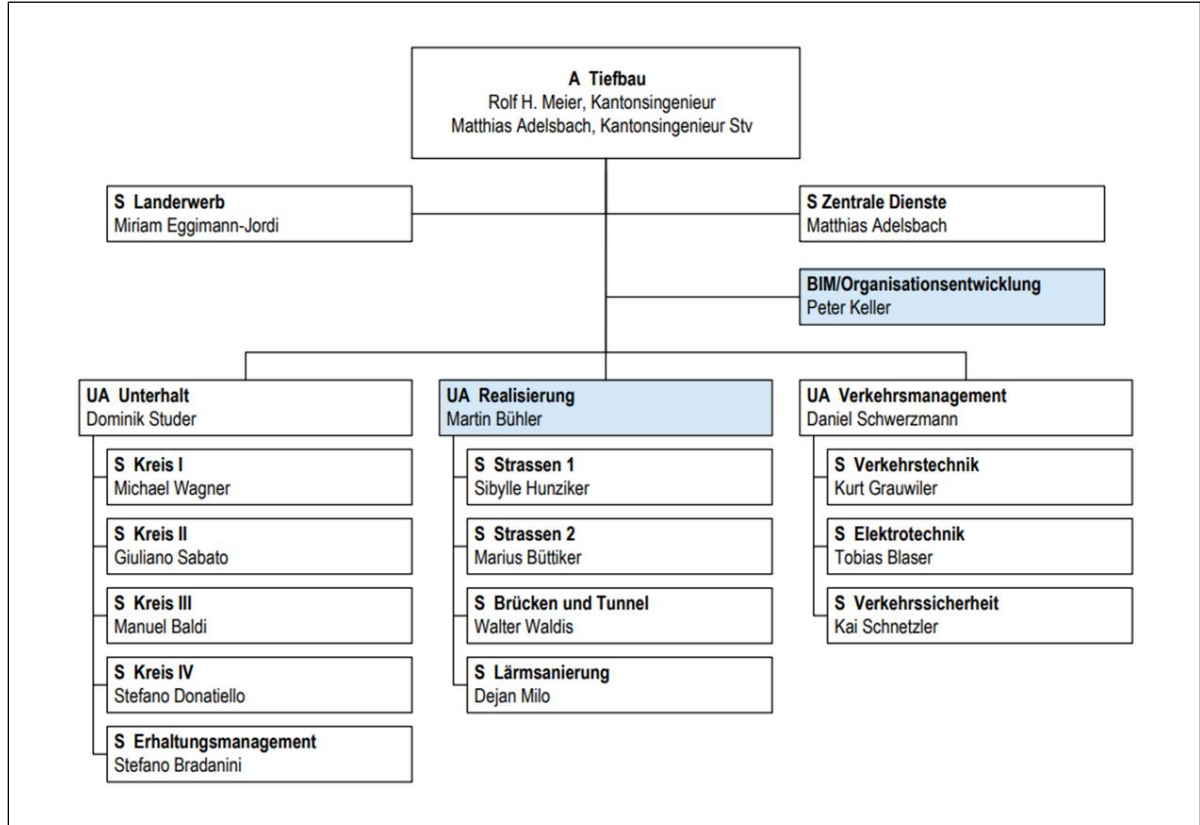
A Tiefbau
Rolf H. Meier, Kantonsingenieur
Matthias Adelsbach, Kantonsingenieur Stv

S Landerwerb
Miriam Eggimann-Jordi

S Zentrale Dienste
Matthias Adelsbach

BIM/Organisationsentwicklung
Peter Keller

UA Unterhalt
Dominik Studer

S Kreis I
Michael Wagner

S Kreis II
Giuliano Sabato

S Kreis III
Manuel Baldi

S Kreis IV
Stefano Donatiello

S Erhaltungsmanagement
Stefano Bradanini

UA Realisierung
Martin Bühler

S Strassen 1
Sibylle Hunziker

S Strassen 2
Marius Büttiker

S Brücken und Tunnel
Walter Waldis

S Lärmsanierung
Dejan Milo

UA Verkehrsmanagement
Daniel Schwerzmann

S Verkehrstechnik
Kurt Grauwiler

S Elektrotechnik
Tobias Blaser

S Verkehrssicherheit
Kai Schnetzler